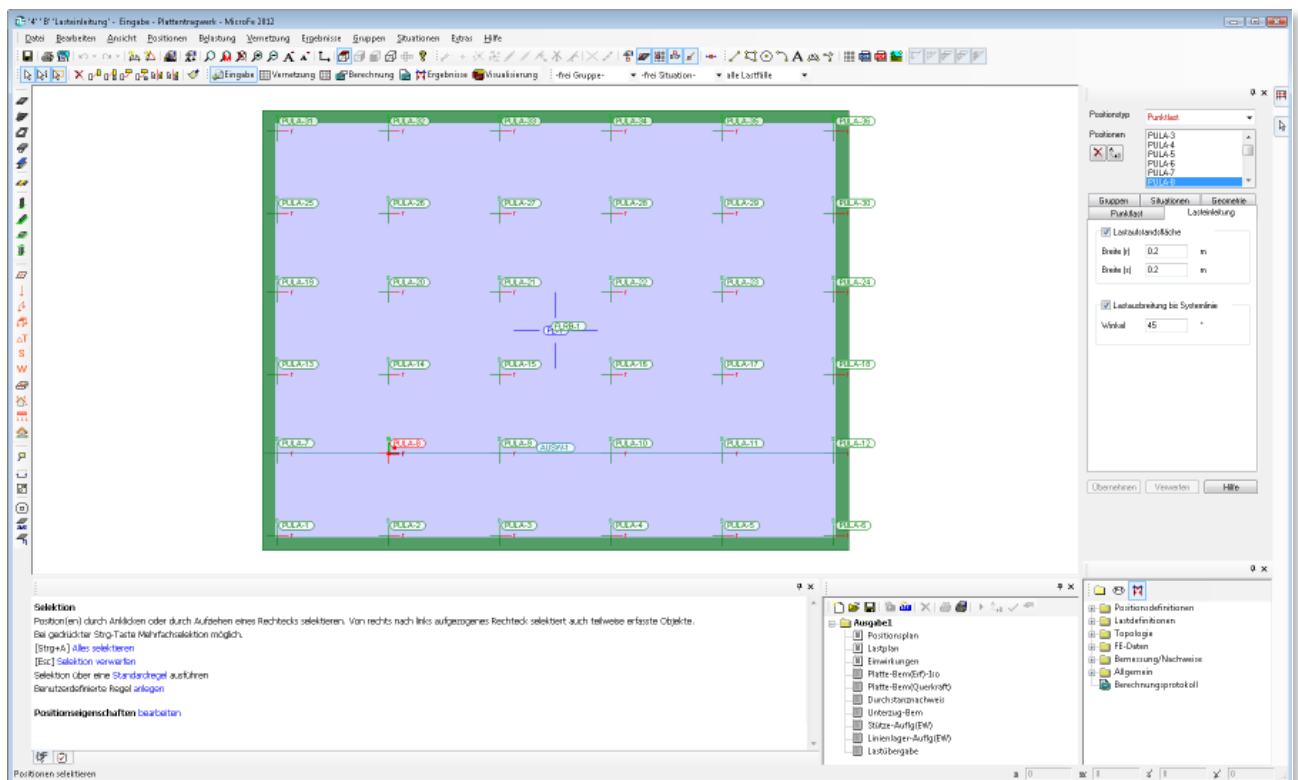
'4' 'B' 'Lasteinleitung' - Eingabe - Plattentragwerk - MicroFe 2012

Datei Bearbeiten Ansicht Positionen Belastung Vernetzung Ergebnisse Gruppen Situationen Extras Hilfe

Eingabe Vernetzung Berechnung Ergebnisse Visualisierung -frei Gruppe- -frei Situation- alle Lastfälle

PULA-31 PULA-32 PULA-33 PULA-34 PULA-35 PULA-36
PULA-25 PULA-26 PULA-27 PULA-28 PULA-29 PULA-30
PULA-19 PULA-20 PULA-21 PULA-22 PULA-23 PULA-24
PLRB-1
PULA-13 PULA-14 PULA-15 PULA-16 PULA-17 PULA-18
PULA-7 PULA-8 PULA-9 AUSW-1 PULA-10 PULA-11 PULA-12
PULA-1 PULA-2 PULA-3 PULA-4 PULA-5 PULA-6

Positionstyp Punktlast
Positionen
PULA-3
PULA-4
PULA-5
PULA-6
PULA-7
PULA-8

Gruppen Situationen Geometrie
Punktlast Lasteinleitung

Lastaufstandsfläche
Breite |r| 0.2 m
Breite |s| 0.2 m

Lastausbreitung bis Systemlinie
Winkel 45 °

Übernehmen Verwerfen Hilfe

Selektion
Position(en) durch Anklicken oder durch Aufziehen eines Rechtecks selektieren. Von rechts nach links aufgezogenes Rechteck selektiert auch teilweise erfasste Objekte.
Bei gedrückter Strg-Taste Mehrfachselektion möglich.
[Strg+A] Alles selektieren
[Esc] Selektion verwerfen
Selektion über eine Standardregel ausführen
Benutzerdefinierte Regel anlegen

Positionseigenschaften bearbeiten

Ausgabe1
Positionsplan
Lastplan
Einwirkungen
Platte-Bem(Erf)-Iso
Platte-Bem(Querkraft)
Durchstanznachweis
Unterzug-Bem
Stütze-Aufg(EW)
Linienlager-Aufg(EW)
Lastübergabe

Positionsdefinitionen
Lastdefinitionen
Topologie
FE-Daten
Bemessung/Nachweise
Allgemein
Berechnungsprotokoll

Positionen selektieren